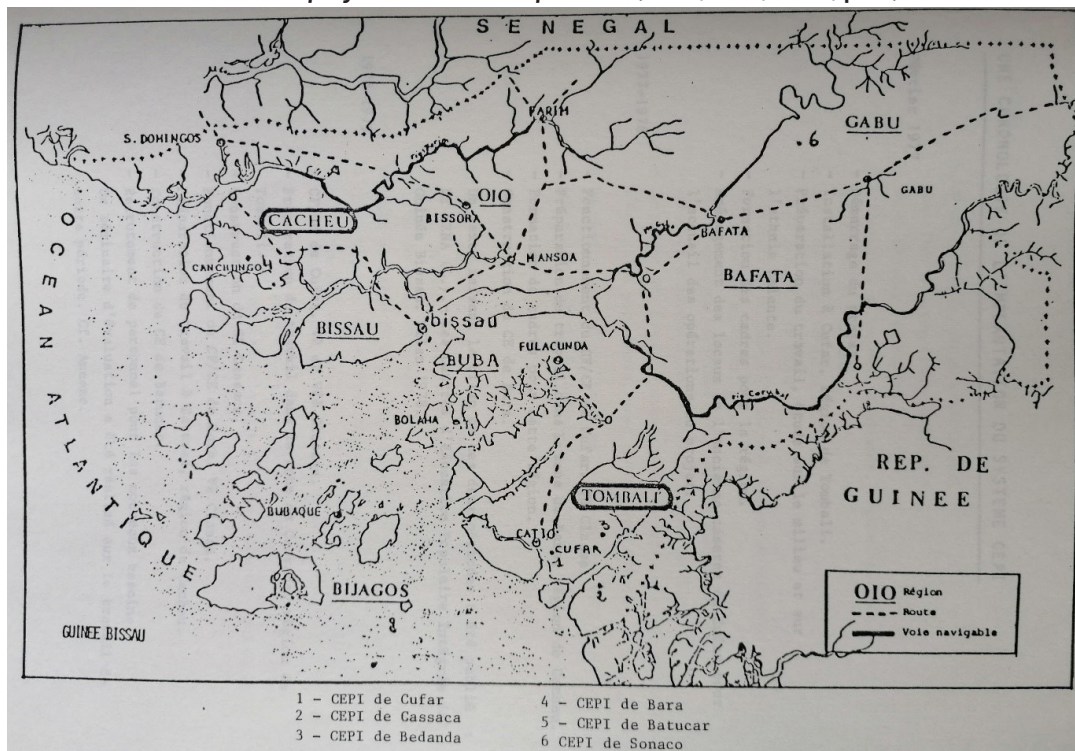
SENEGAL

S. DOMINGOS

FARIM

GABU

GABU

OIO

CACHEU

BISSORA

MANSOA

BAFATA

BAFATA

CANCHUNGO

BISSAU

bissau

BUBA

FULACUNDA

O C E A N   A T L A N T I Q U E

BOLAMA

Rio Corubal

REP. DE GUINEE

TOMBALI

BUBAQUE

CATIO

CUFAR

BIJAGOS

GUINEE BISSAU

OIO Région

Route

Voie navigable

1 - CEPI de Cufar
2 - CEPI de Cassaca
3 - CEPI de Bedanda
4 - CEPI de Bara
5 - CEPI de Batucar
6 CEPI de Sonaco